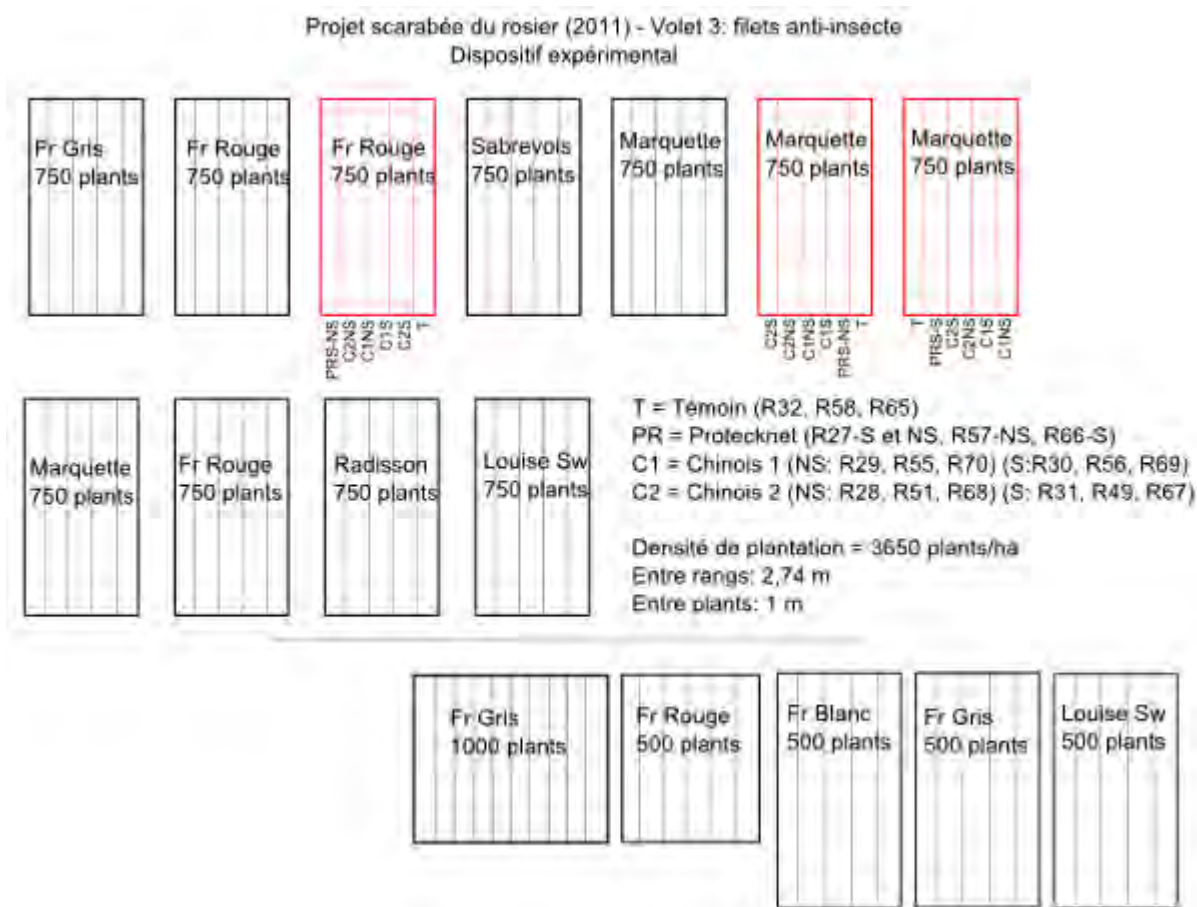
Projet scarabée du rosier (2011) - Volet 3: filets anti-insecte
Dispositif expérimental

Fr Gris
750 plants

Fr Rouge
750 plants

Fr Rouge
750 plants

PRS-NS C2NS C1NS C1S C2S T

Sabrevois
750 plants

Marquette
750 plants

Marquette
750 plants

C2S C2NS C1NS C1S PRS-NS T

Marquette
750 plants

T PRS-S C2S C2NS C1S C1NS

Marquette
750 plants

Fr Rouge
750 plants

Radisson
750 plants

Louise Sw
750 plants

T = Témoin (R32, R58, R65)
PR = Protecknet (R27-S et NS, R57-NS, R66-S)
C1 = Chinois 1 (NS: R29, R55, R70) (S:R30, R56, R69)
C2 = Chinois 2 (NS: R28, R51, R68) (S: R31, R49, R67)

Densité de plantation = 3650 plants/ha
Entre rangs: 2,74 m
Entre plants: 1 m

Fr Gris
1000 plants

Fr Rouge
500 plants

Fr Blanc
500 plants

Fr Gris
500 plants

Louise Sw
500 plants